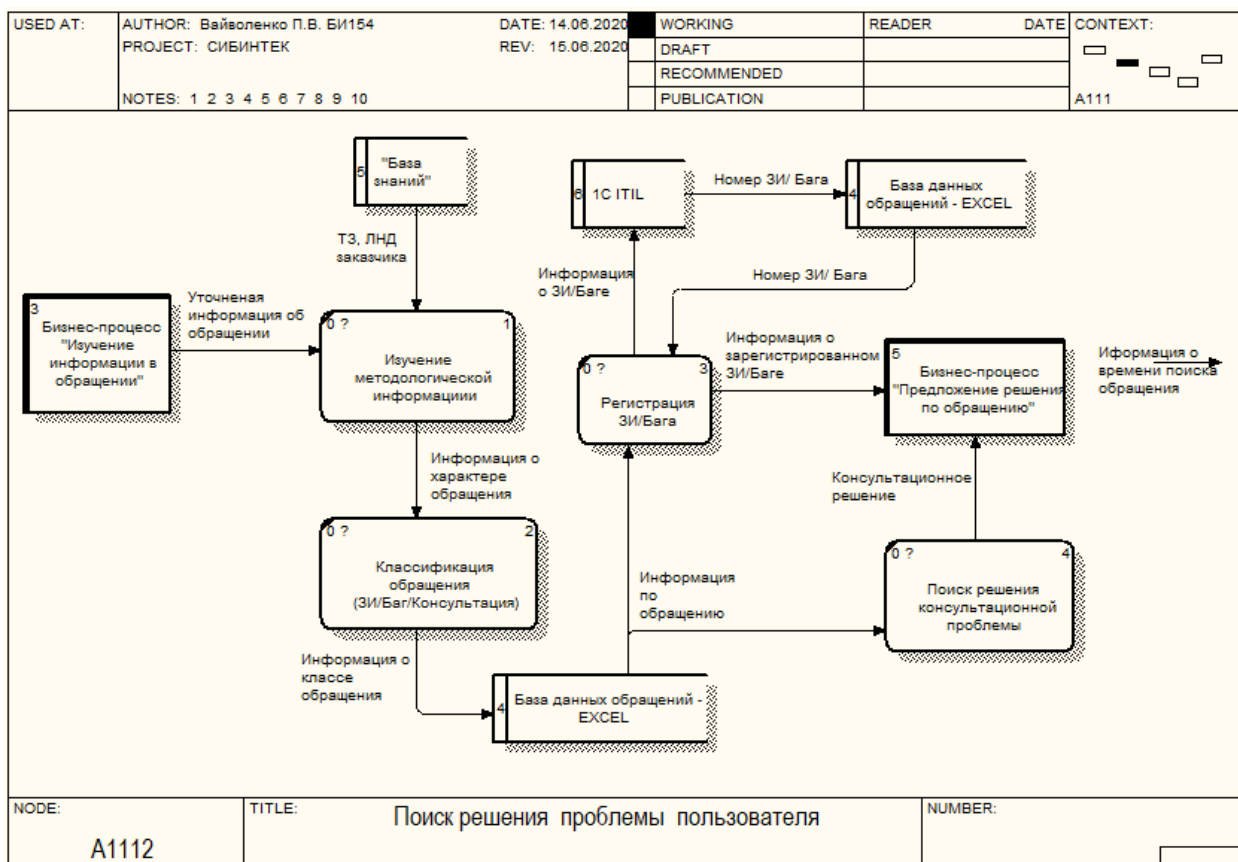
| USED AT: | AUTHOR: Вайволенко П.В. БИ154 | DATE: 14.06.2020 | WORKING | READER | DATE | CONTEXT: |
|---|---|---|---|---|---|---|
| | PROJECT: СИБИНТЕК | REV: 15.06.2020 | DRAFT | | | |
| | | | RECOMMENDED | | | |
| | NOTES: 1 2 3 4 5 6 7 8 9 10 | | PUBLICATION | | | A111 |

5 "База знаний"

6 1С ITIL

Номер ЗИ/ Бага

4 База данных обращений - EXCEL

Номер ЗИ/ Бага

ТЗ, ЛНД заказчика

Информация о ЗИ/Баге

3 Бизнес-процесс "Изучение информации в обращении"

Уточненая информация об обращении

0 ? 1 Изучение методологической информациии

0 ? 3 Регистрация ЗИ/Бага

Информация о зарегистрированном ЗИ/Баге

5 Бизнес-процесс "Предложение решения по обращению"

Иформация о времени поиска обращения

Информация о характере обращения

Консультационное решение

0 ? 2 Классификация обращения (ЗИ/Баг/Консультация)

Информация по обращению

0 ? 4 Поиск решения консультационной проблемы

Информация о классе обращения

4 База данных обращений - EXCEL

NODE: A1112

TITLE: Поиск решения проблемы пользователя

NUMBER: